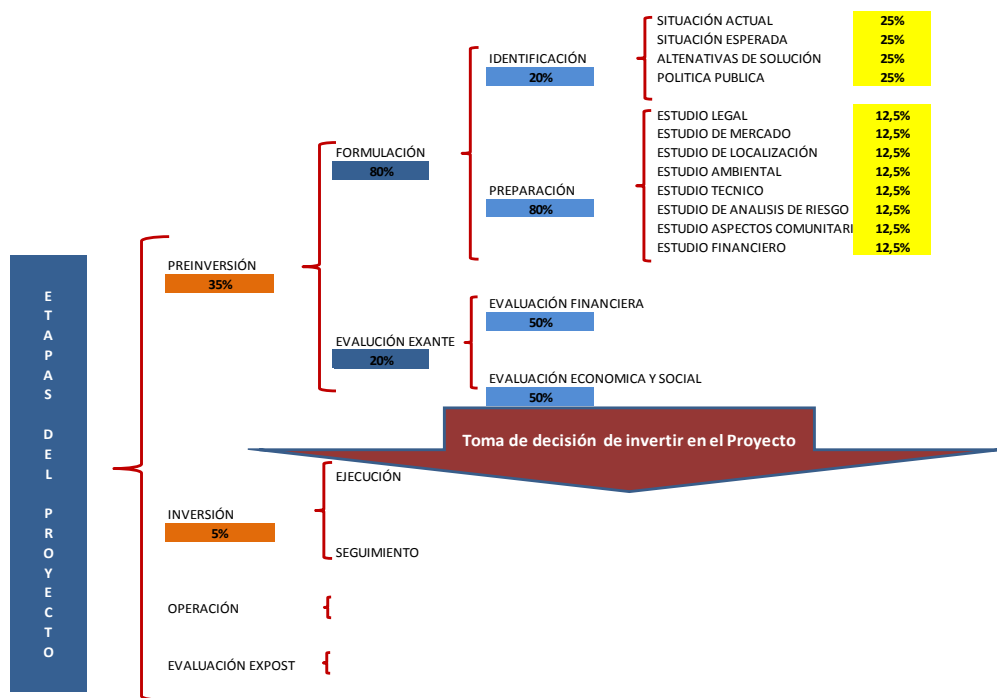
ETAPAS DEL PROYECTO

PREINVERSIÓN
35%

FORMULACIÓN
80%

IDENTIFICACIÓN
20%

SITUACIÓN ACTUAL 25%
SITUACIÓN ESPERADA 25%
ALTENATIVAS DE SOLUCIÓN 25%
POLITICA PUBLICA 25%

PREPARACIÓN
80%

ESTUDIO LEGAL 12,5%
ESTUDIO DE MERCADO 12,5%
ESTUDIO DE LOCALIZACIÓN 12,5%
ESTUDIO AMBIENTAL 12,5%
ESTUDIO TECNICO 12,5%
ESTUDIO DE ANALISIS DE RIESGO 12,5%
ESTUDIO ASPECTOS COMUNITARI 12,5%
ESTUDIO FINANCIERO 12,5%

EVALUCIÓN EXANTE
20%

EVALUACIÓN FINANCIERA
50%

EVALUACIÓN ECONOMICA Y SOCIAL
50%

Toma de decisión de invertir en el Proyecto

INVERSIÓN
5%

EJECUCIÓN

SEGUIMIENTO

OPERACIÓN

EVALUACIÓN EXPOST